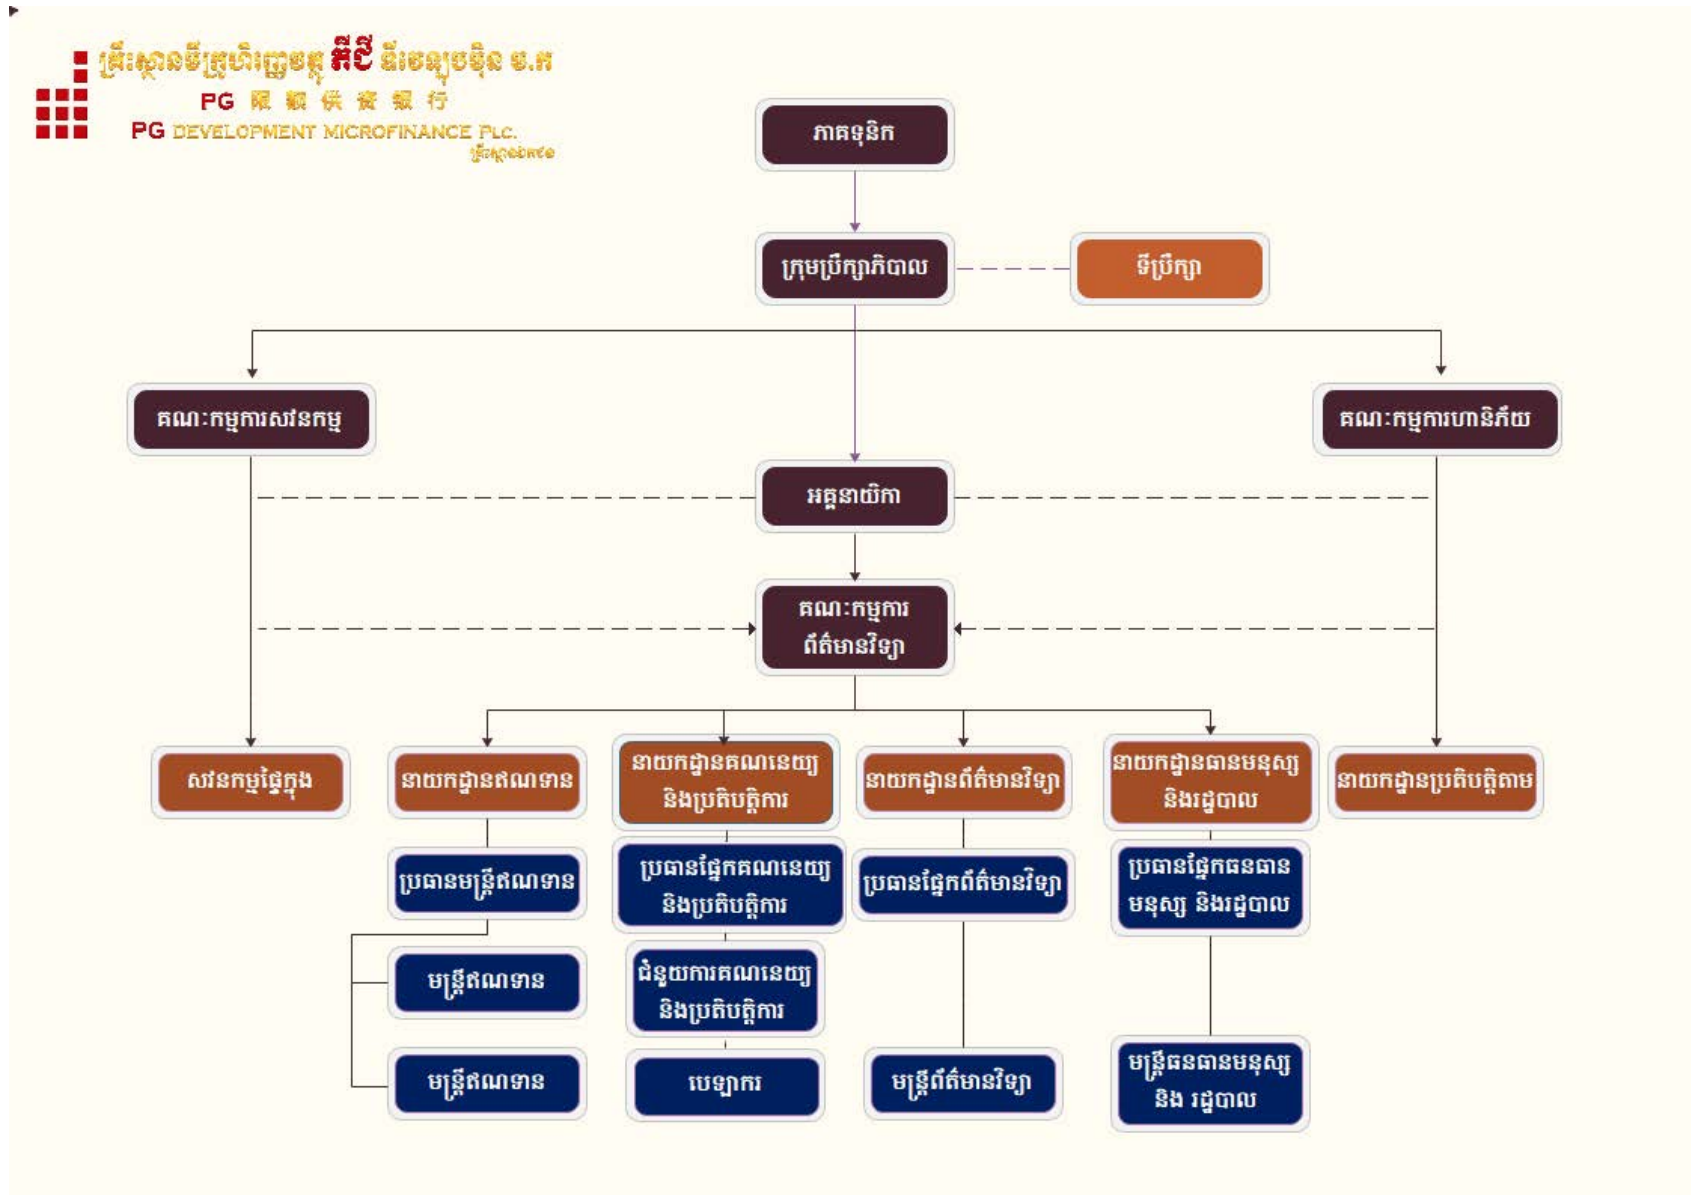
គ្រឹះស្ថានមីក្រូហិរញ្ញវត្ថុ ភីជី ឌីវេឡុបមិន ម.ក
PG 限 銀 供 資 銀 行
PG DEVELOPMENT MICROFINANCE PLC.
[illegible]

ភាគទុនិក

ក្រុមប្រឹក្សាភិបាល

ទីប្រឹក្សា

គណៈកម្មការសវនកម្ម

គណៈកម្មការហានិភ័យ

អគ្គនាយិកា

គណៈកម្មការ ព័ត៌មានវិទ្យា

សវនកម្មផ្ទៃក្នុង

នាយកដ្ឋានឥណទាន

នាយកដ្ឋានគណនេយ្យ និងប្រតិបត្តិការ

នាយកដ្ឋានព័ត៌មានវិទ្យា

នាយកដ្ឋានធនធានមនុស្ស និងរដ្ឋបាល

នាយកដ្ឋានប្រតិបត្តិតាម

ប្រធានមន្ត្រីឥណទាន

ប្រធានផ្នែកគណនេយ្យ និងប្រតិបត្តិការ

ប្រធានផ្នែកព័ត៌មានវិទ្យា

ប្រធានផ្នែកធនធាន មនុស្ស និងរដ្ឋបាល

មន្ត្រីឥណទាន

ជំនួយការគណនេយ្យ និងប្រតិបត្តិការ

មន្ត្រីឥណទាន

បេឡាករ

មន្ត្រីព័ត៌មានវិទ្យា

មន្ត្រីធនធានមនុស្ស និង រដ្ឋបាល